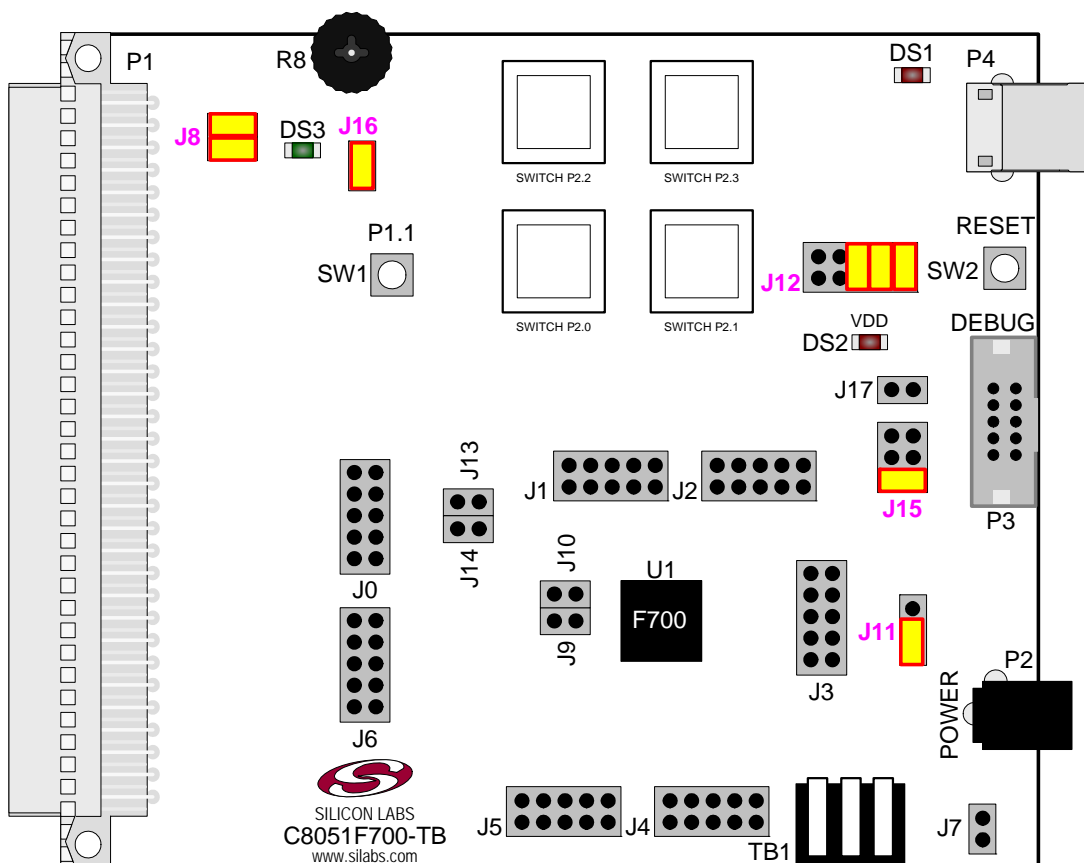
P1
R8
J8
DS3
J16
SWITCH P2.2
SWITCH P2.3
DS1
P4
P1.1
SW1
SWITCH P2.0
SWITCH P2.1
RESET
J12
SW2
VDD
DS2
DEBUG
J17
J13
J1
J2
J15
P3
J0
J14
J10
U1
F700
J9
J11
J3
P2
POWER
J6
SILICON LABS
C8051F700-TB
www.silabs.com
J5
J4
TB1
J7